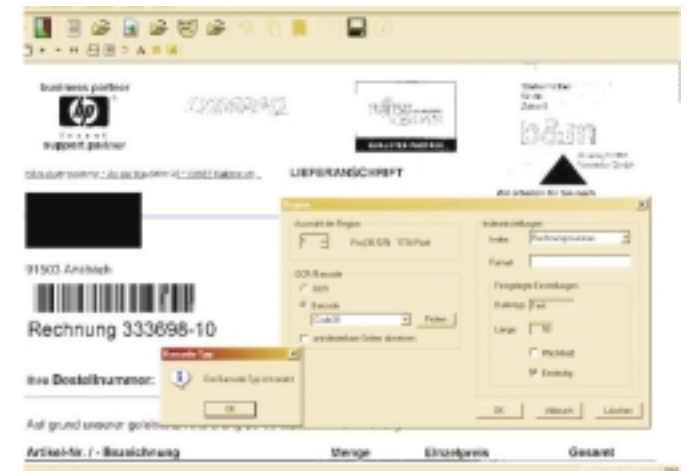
business partner

support partner

LIEFERANSCHRIFT

Region

Auswahl der Region

OCR/Barcode

OCR

Barcode

Code39

Prüfen

Indexeinstellungen

Index

Rechnungsnummer

Format

Festgelegte Einstellungen

Kategorie

Text

Länge

Alphanum.

Numerisch

91503 Ansbach

Rechnung 333698-10

Barcode-Typ

Ihre Bestellnummer:

OK

OK

Abbruch

Löschen

Auf grund unserer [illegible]

Artikel-Nr. / - Bezeichnung

Menge

Einzelpreis

Gesamt